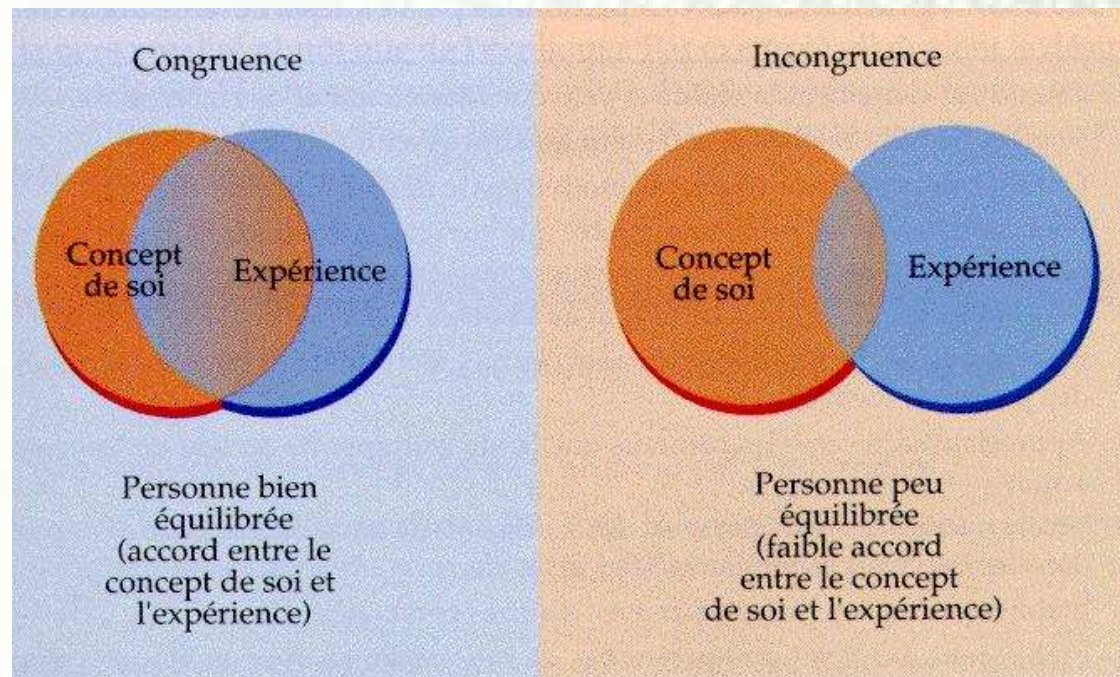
Congruence

Concept de soi

Expérience

Personne bien équilibrée (accord entre le concept de soi et l'expérience)

Incongruence

Concept de soi

Expérience

Personne peu équilibrée (faible accord entre le concept de soi et l'expérience)